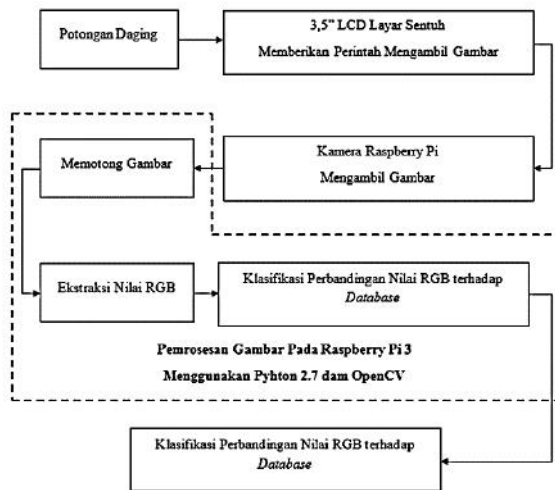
Potongan Daging

3,5" LCD Layar Sentuh
Memberikan Perintah Mengambil Gambar

Memotong Gambar

Kamera Raspberry Pi
Mengambil Gambar

Ekstraksi Nilai RGB

Klasifikasi Perbandingan Nilai RGB terhadap *Database*

Pemrosesan Gambar Pada Raspberry Pi 3
Menggunakan Pyhton 2.7 dam OpenCV

Klasifikasi Perbandingan Nilai RGB terhadap *Database*